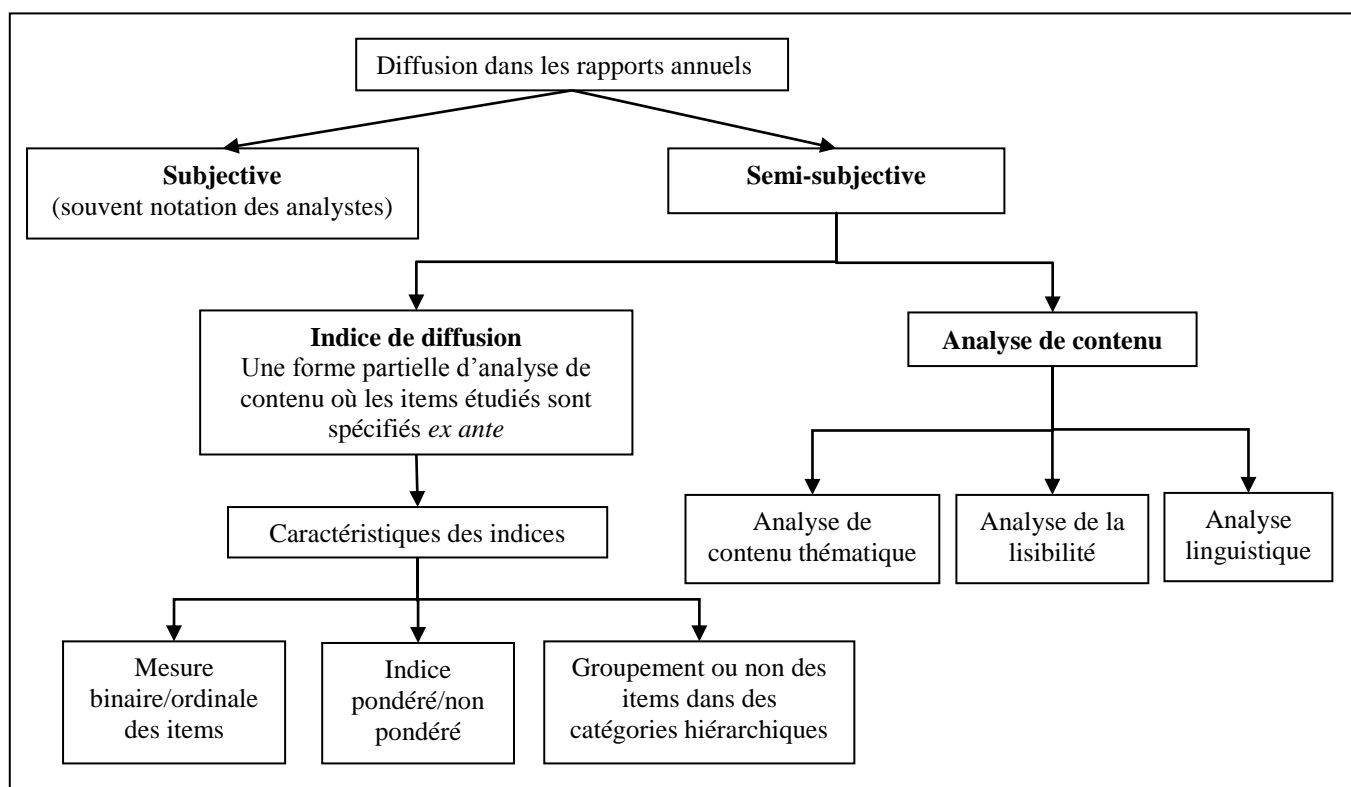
Diffusion dans les rapports annuels

**Subjective**
(souvent notation des analystes)

**Semi-subjective**

**Indice de diffusion**
Une forme partielle d'analyse de contenu où les items étudiés sont spécifiés *ex ante*

**Analyse de contenu**

Caractéristiques des indices

Analyse de contenu thématique

Analyse de la lisibilité

Analyse linguistique

Mesure binaire/ordinale des items

Indice pondéré/non pondéré

Groupement ou non des items dans des catégories hiérarchiques